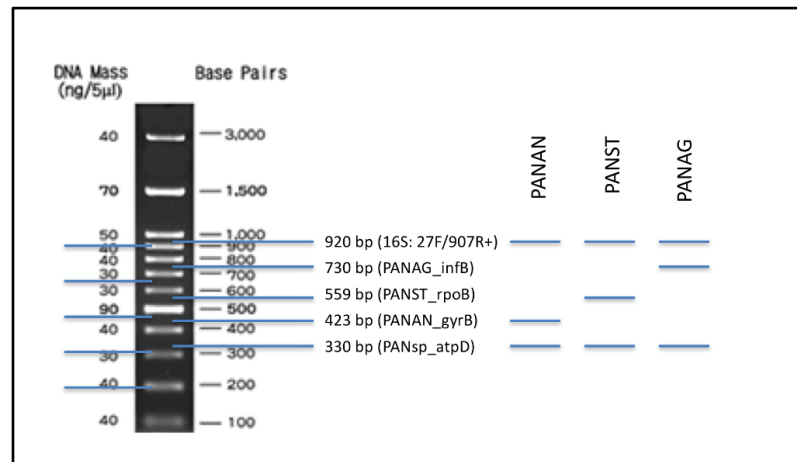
DNA Mass (ng/5µl)

Base Pairs

40 — 3,000
70 — 1,500
50 — 1,000
40 — 900
40 — 800
30 — 700
30 — 600
90 — 500
40 — 400
30 — 300
40 — 200
40 — 100

920 bp (16S: 27F/907R+)
730 bp (PANAG_infB)
559 bp (PANST_rpoB)
423 bp (PANAN_gyrB)
330 bp (PANsp_atpD)

PANAN
PANST
PANAG